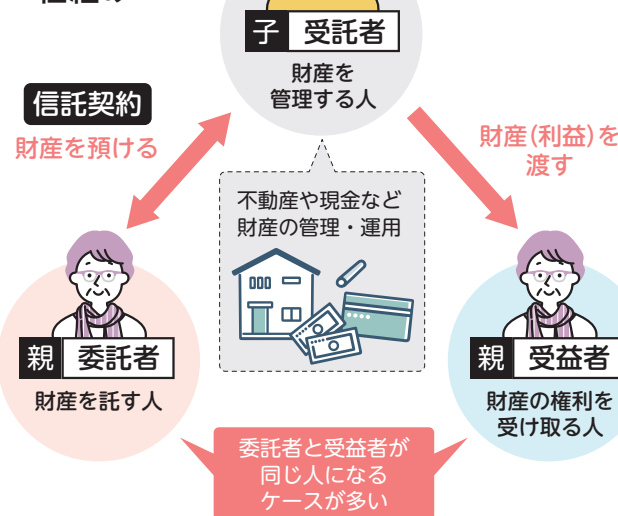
子 受託者
財産を
管理する人

信託契約
財産を預ける

財産(利益)を
渡す

不動産や現金など
財産の管理・運用

親 委託者
財産を託す人

親 受益者
財産の権利を
受け取る人

委託者と受益者が
同じ人になる
ケースが多い